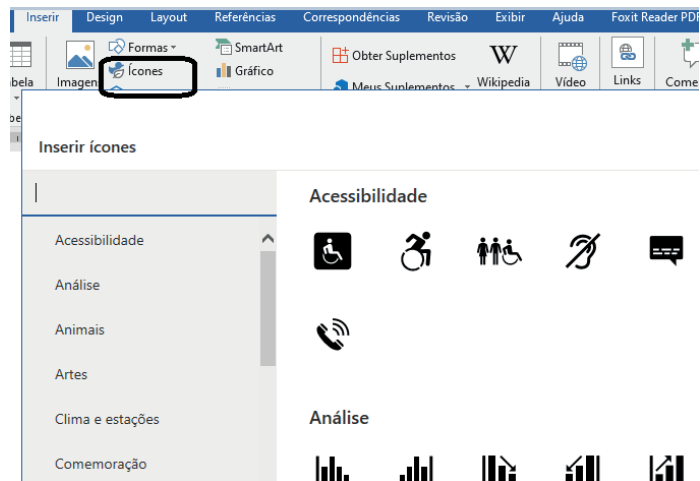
Inserir Design Layout Referências Correspondências Revisão Exibir Ajuda Foxit Reader PDF

abela Imagens Formas Ícones SmartArt Gráfico Obter Suplementos Meus Suplementos Wikipedia Vídeo Links Come

Inserir ícones

Acessibilidade

Análise

Animais

Artes

Clima e estações

Comemoração

Acessibilidade

Análise